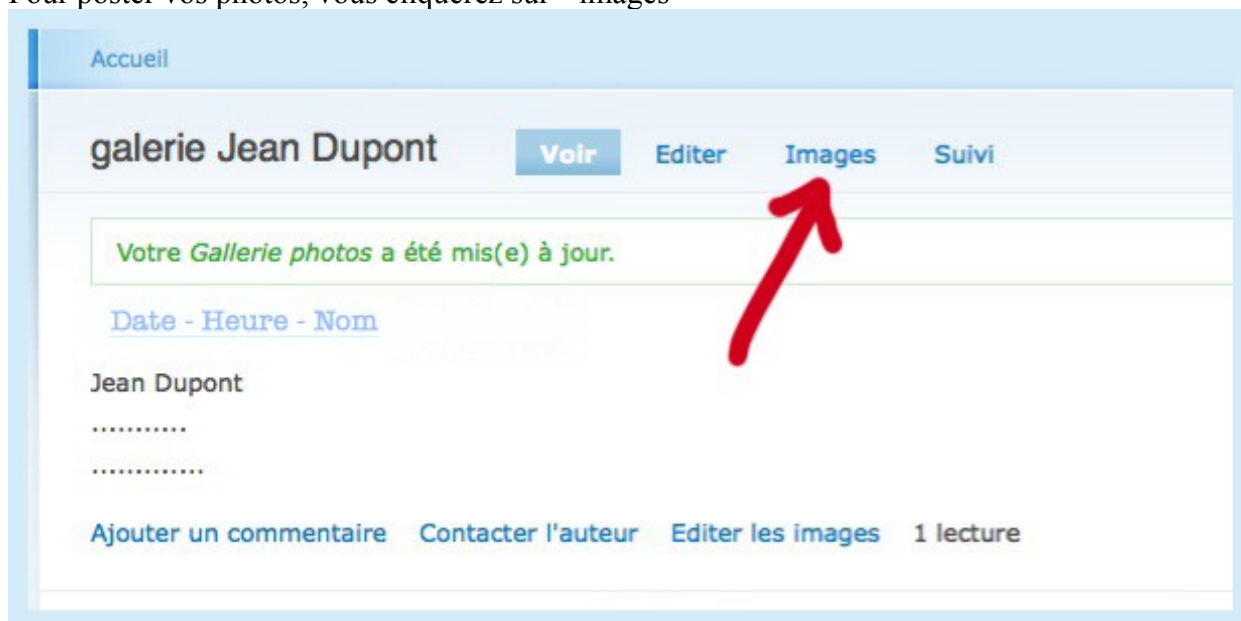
Pour poster vos photos, vous cliquerez sur « images »

Accueil

galerie Jean Dupont

Voir Editer Images Suivi

Votre *Gallerie photos* a été mis(e) à jour.

Date - Heure - Nom

Jean Dupont

...........

.............

Ajouter un commentaire Contacter l'auteur Editer les images 1 lecture